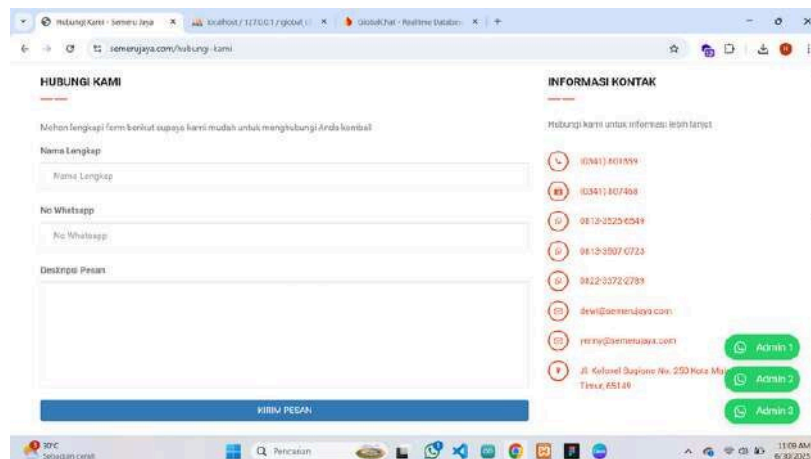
Hubungi Kami - Semeru Jaya × localhost / 127.0.0.1 / global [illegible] × GlobalChat - Realtime Databas × +

semerujaya.com/hubungi-kami

HUBUNGI KAMI

Mohon lengkapi form berikut supaya kami mudah untuk menghubungi Anda kembali

Nama Lengkap

Nama Lengkap

No Whatsapp

No Whatsapp

Deskripsi Pesan

KIRIM PESAN

INFORMASI KONTAK

Hubungi kami untuk informasi lebih lanjut

(0341) 801899

(0341) 807468

0812-2525-6549

0815-5507-0725

0822-3372-2789

dewi@semerujaya.com

yenny@semerujaya.com

Jl. Kolonel Sugiono No. 250 Kota Ma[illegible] Timur, 65149

Admin 1

Admin 2

Admin 3

30°C Sebagian cerah

Pencarian

11:09 AM 6/30/2025